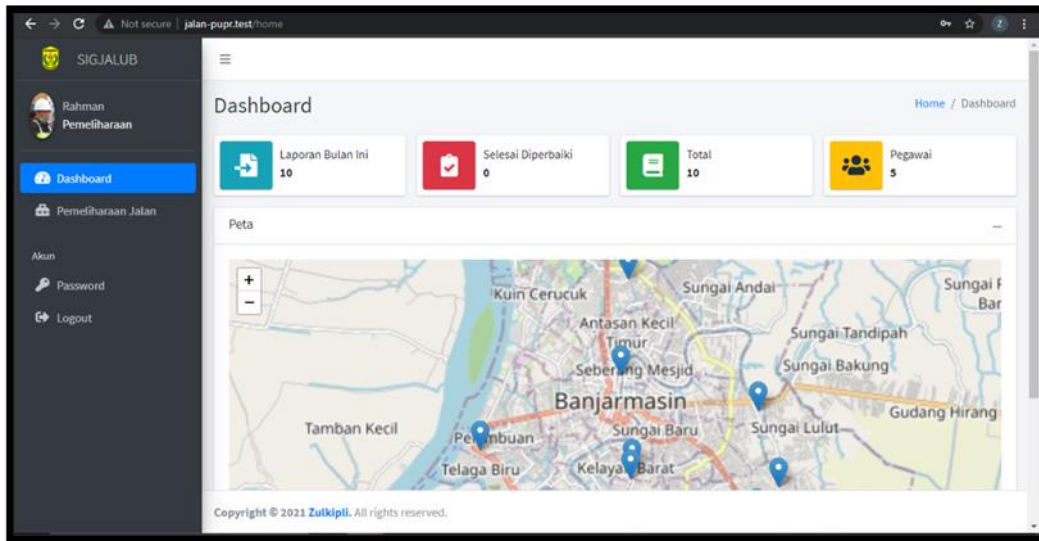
Not secure | jalan-pupr.test/home

SIGJALUB

Rahman
Pemeliharaan

Dashboard

Pemeliharaan Jalan

Akun

Password

Logout

≡

Dashboard

Home / Dashboard

Laporan Bulan Ini
10

Selesai Diperbaiki
0

Total
10

Pegawai
5

Peta

+
−

Kuin Cerucuk
Sungai Andai
Sungai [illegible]
Bar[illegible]
Antasan Kecil Timur
Sungai Tandipah
Seberang Mesjid
Sungai Bakung
Banjarmasin
Gudang Hirang
Tamban Kecil
Pe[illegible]mbuan
Sungai Baru
Sungai Lulut
Telaga Biru
Kelaya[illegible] Barat

Copyright © 2021 Zulkipli. All rights reserved.